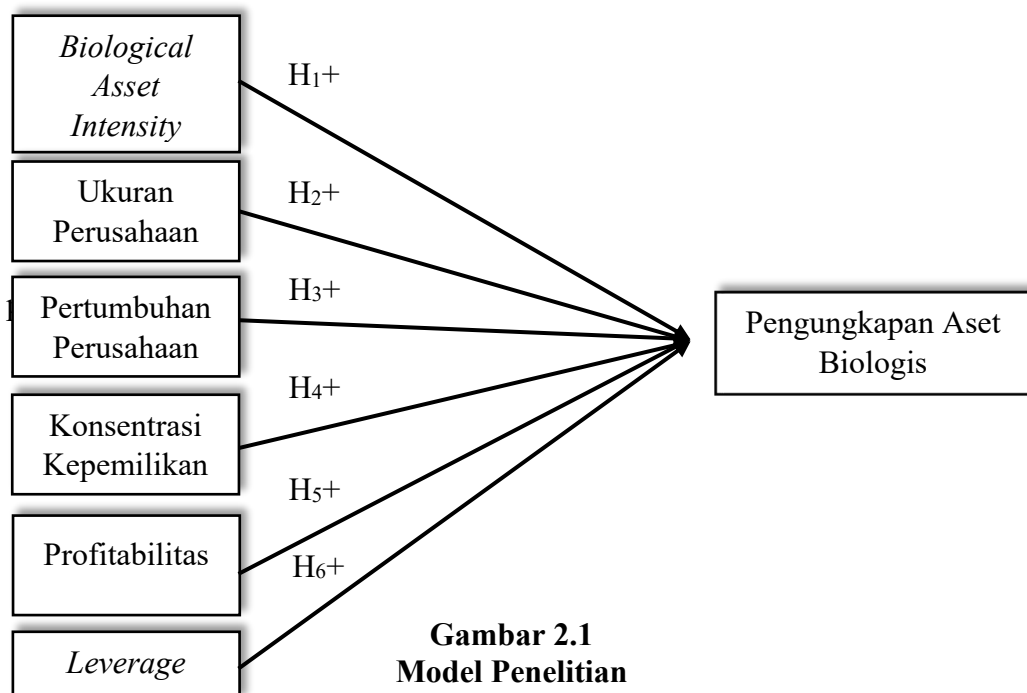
Biological Asset Intensity

$H_1+$

Ukuran Perusahaan

$H_2+$

Pertumbuhan Perusahaan

$H_3+$

Konsentrasi Kepemilikan

$H_4+$

Profitabilitas

$H_5+$

$H_6+$

Leverage

Pengungkapan Aset Biologis

Gambar 2.1
Model Penelitian